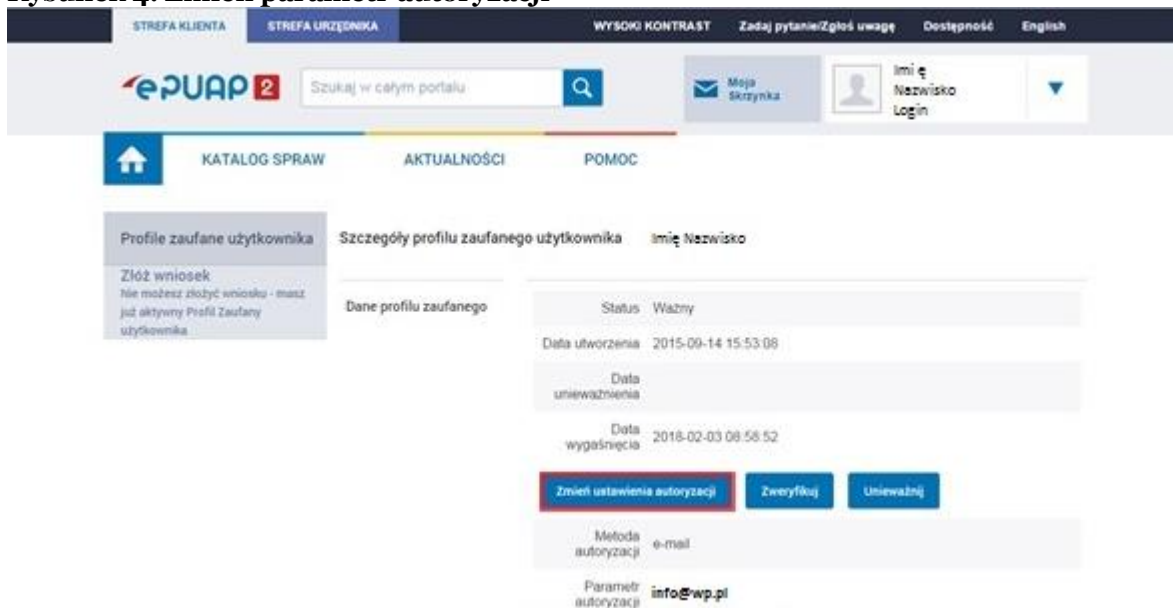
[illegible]

STREFA KLIENTA STREFA URZĘDNIKA WYSOKI KONTRAST Zadaj pytanie/Zgłoś uwagę Dostępność English

ePUAP 2 Szukaj w całym portalu

Moja Skrzynka

Imię Nazwisko Login

KATALOG SPRAW AKTUALNOŚCI POMOC

Profile zaufane użytkownika

Złóż wniosek
Nie możesz złożyć wniosku - masz już aktywny Profil Zaufany użytkownika

Szczegóły profilu zaufanego użytkownika Imię Nazwisko

Dane profilu zaufanego

| | |
|---|---|
| Status | Ważny |
| Data utworzenia | 2015-09-14 15:53:08 |
| Data unieważnienia | |
| Data wygaśnięcia | 2018-02-03 08:58:52 |

Zmień ustawienia autoryzacji Zweryfikuj Unieważnij

| | |
|---|---|
| Metoda autoryzacji | e-mail |
| Parametr autoryzacji | info@wp.pl |